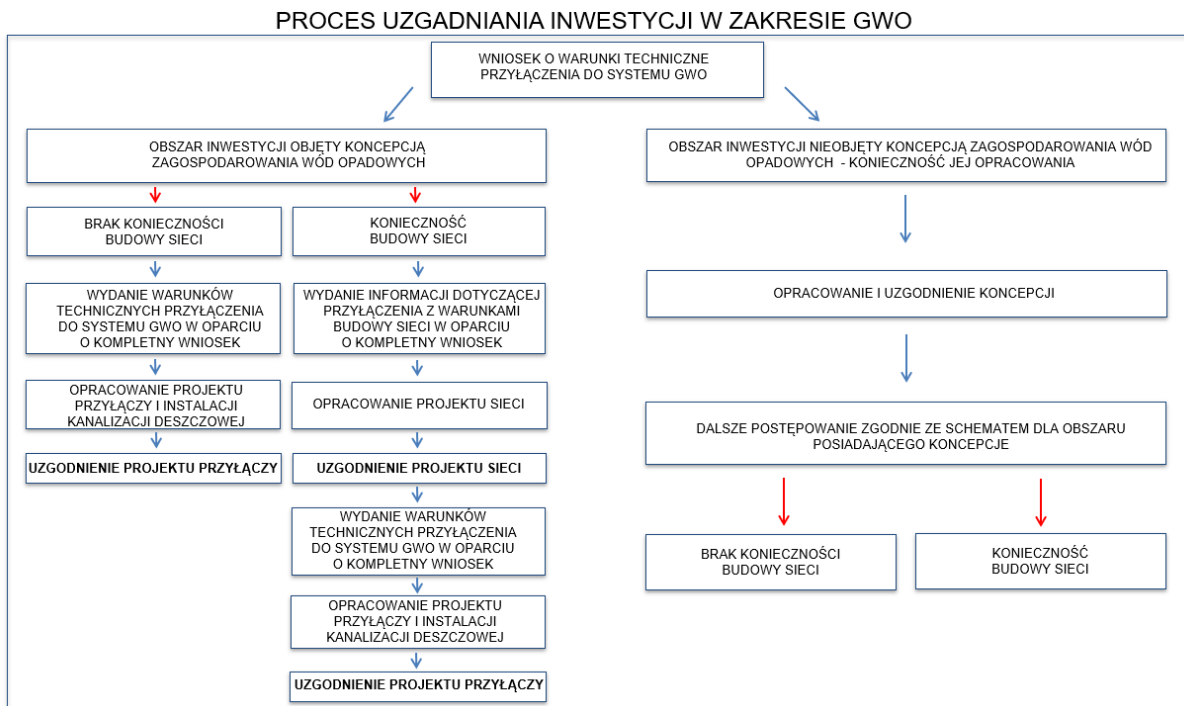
PROCES UZGADNIANIA INWESTYCJI W ZAKRESIE GWO

WNIOSEK O WARUNKI TECHNICZNE PRZYŁĄCZENIA DO SYSTEMU GWO

OBSZAR INWESTYCJI OBJĘTY KONCEPCJĄ ZAGOSPODAROWANIA WÓD OPADOWYCH

BRAK KONIECZNOŚCI BUDOWY SIECI

WYDANIE WARUNKÓW TECHNICZNYCH PRZYŁĄCZENIA DO SYSTEMU GWO W OPARCIU O KOMPLETNY WNIOSEK

OPRACOWANIE PROJEKTU PRZYŁĄCZY I INSTALACJI KANALIZACJI DESZCZOWEJ

UZGODNIENIE PROJEKTU PRZYŁĄCZY

KONIECZNOŚĆ BUDOWY SIECI

WYDANIE INFORMACJI DOTYCZĄCEJ PRZYŁĄCZENIA Z WARUNKAMI BUDOWY SIECI W OPARCIU O KOMPLETNY WNIOSEK

OPRACOWANIE PROJEKTU SIECI

UZGODNIENIE PROJEKTU SIECI

WYDANIE WARUNKÓW TECHNICZNYCH PRZYŁĄCZENIA DO SYSTEMU GWO W OPARCIU O KOMPLETNY WNIOSEK

OPRACOWANIE PROJEKTU PRZYŁĄCZY I INSTALACJI KANALIZACJI DESZCZOWEJ

UZGODNIENIE PROJEKTU PRZYŁĄCZY

OBSZAR INWESTYCJI NIEOBJĘTY KONCEPCJĄ ZAGOSPODAROWANIA WÓD OPADOWYCH - KONIECZNOŚĆ JEJ OPRACOWANIA

OPRACOWANIE I UZGODNIENIE KONCEPCJI

DALSZE POSTĘPOWANIE ZGODNIE ZE SCHEMATEM DLA OBSZARU POSIADAJĄCEGO KONCEPCJE

BRAK KONIECZNOŚCI BUDOWY SIECI

KONIECZNOŚĆ BUDOWY SIECI